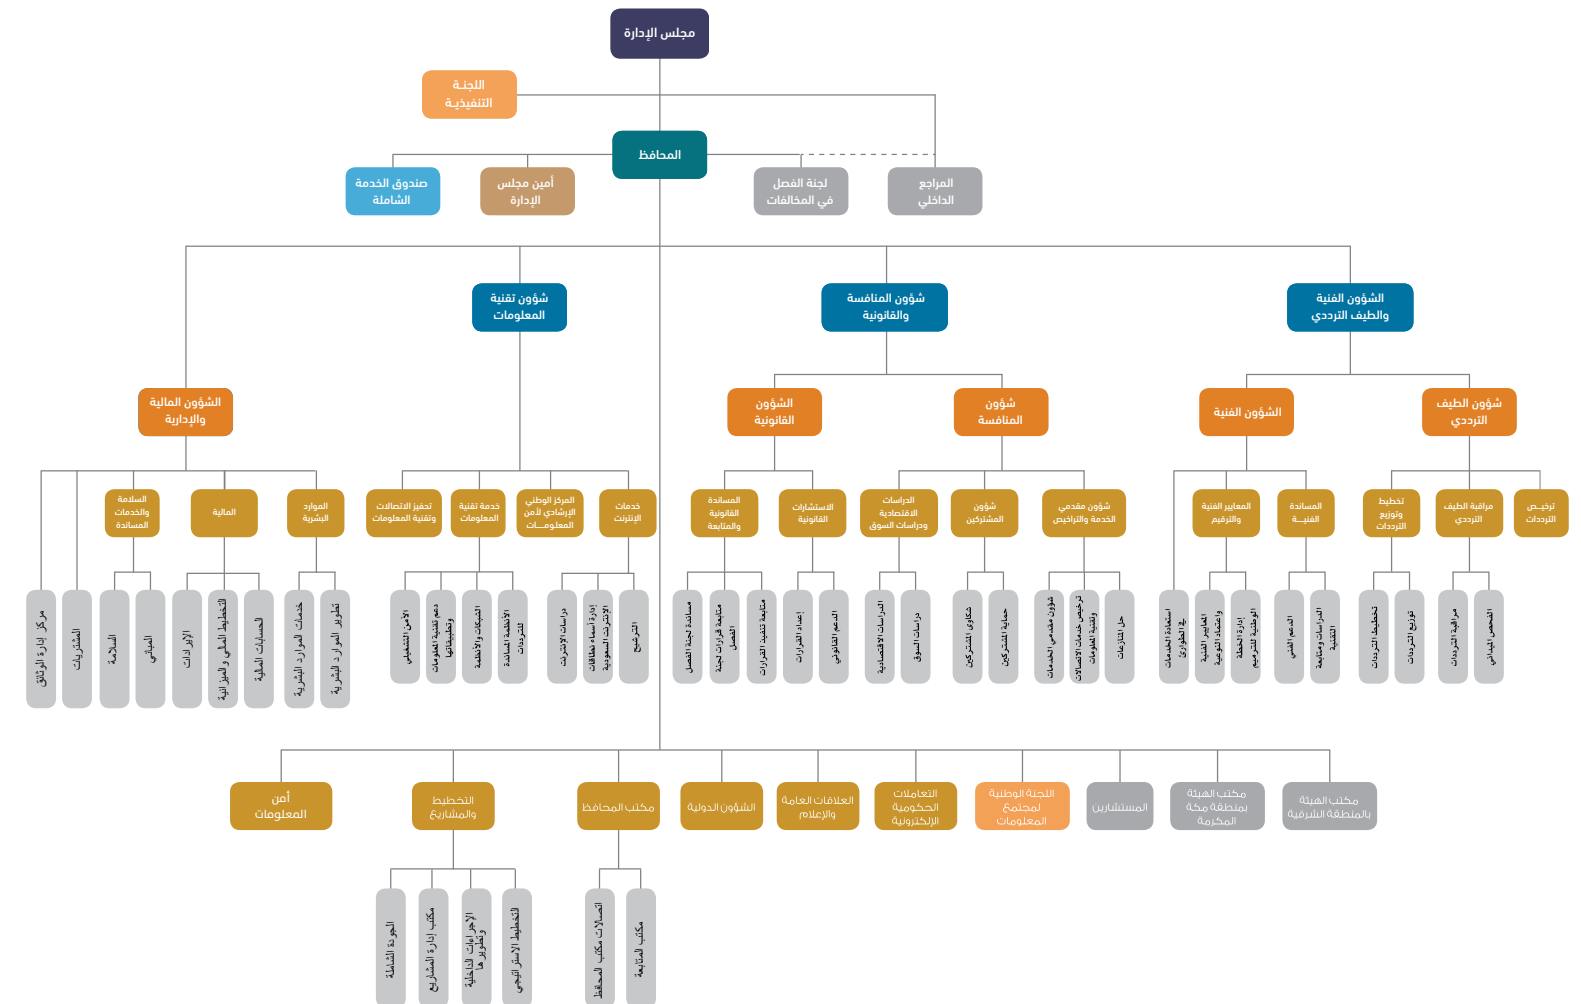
مجلس الإدارة

اللجنة التنفيذية

المحافظ

صندوق الخدمة الشاملة

أمين مجلس الإدارة

لجنة الفصل في المخالفات

المراجع الداخلي

شؤون تقنية المعلومات

شؤون المنافسة والقانونية

الشؤون الفنية والطيف الترددي

الشؤون المالية والإدارية

الشؤون القانونية

شؤون المنافسة

الشؤون الفنية

شؤون الطيف الترددي

السلامة والخدمات المساندة

المالية

الموارد البشرية

تحفيز الاتصالات وتقنية المعلومات

خدمة تقنية المعلومات

المركز الوطني الإرشادي لأمن المعلومات

خدمات الإنترنت

المساندة القانونية والمتابعة

الاستشارات القانونية

الدراسات الاقتصادية ودراسات السوق

شؤون المشتركين

شؤون مقدمي الخدمة والتراخيص

المعايير الفنية والترقيم

المساندة الفنية

تخطيط وتوزيع الترددات

مراقبة الطيف الترددي

ترخيص الترددات

مركز إدارة الوثائق

المشتريات

السلامة

المباني

الإيرادات

التخطيط المالي والميزانية

الحسابات المالية

خدمات الموارد البشرية

تطوير الموارد البشرية

الأمن المعلوماتي

دعم تقنية المعلومات وتطبيقاتها

الشبكات والأنظمة

الأنظمة المساندة للترددات

دراسات الإنترنت

إدارة أسماء نطاقات الإنترنت السعودية

الترشيح

مساندة لجنة الفصل

متابعة قرارات لجنة الفصل

متابعة تنفيذ القرارات

إعداد القرارات

الدعم القانوني

الدراسات الاقتصادية

دراسات السوق

شكاوى المشتركين

حماية المشتركين

شؤون مقدمي الخدمات

ترخيص خدمات الاتصالات وتقنية المعلومات

حل النزاعات

استعادة الخدمات في الطوارئ

المعايير الفنية واعتماد النوعية

إدارة الخطة الوطنية للترقيم

الدعم الفني

الدراسات ومتابعة التقنية

تخطيط الترددات

توزيع الترددات

مراقبة الترددات

الفحص الميداني

أمن المعلومات

التخطيط والمشاريع

مكتب المحافظ

الشؤون الدولية

العلاقات العامة والإعلام

التعاملات الحكومية الإلكترونية

اللجنة الوطنية لمجتمع المعلومات

المستشارين

مكتب الهيئة بمنطقة مكة المكرمة

مكتب الهيئة بالمنطقة الشرقية

الجودة الشاملة

مكتب إدارة المشاريع

الإجراءات الداخلية وتطويرها

التخطيط الاستراتيجي

اتصالات مكتب المحافظ

مكتب المتابعة